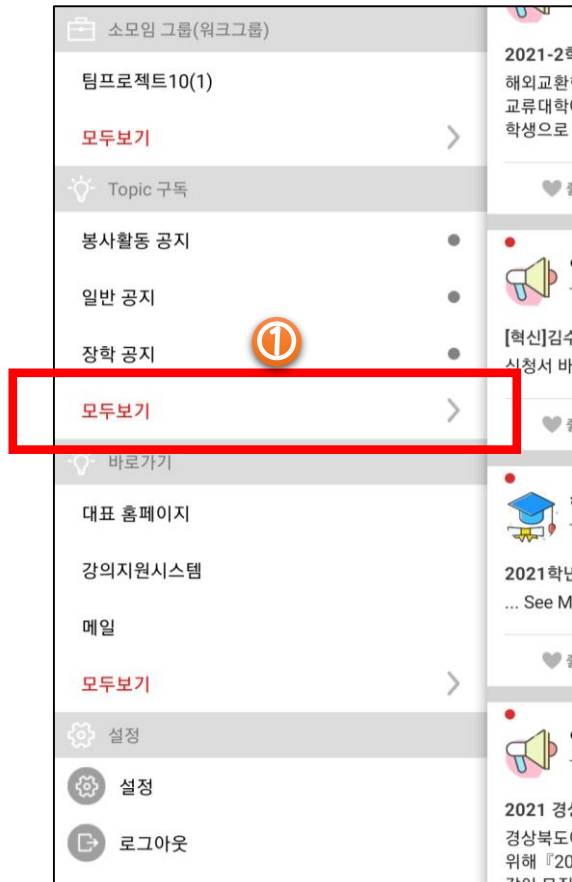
소모임 그룹(워크그룹)

팀프로젝트10(1)

모두보기

Topic 구독

봉사활동 공지

일반 공지

장학 공지

①

모두보기

바로가기

대표 홈페이지

강의지원시스템

메일

모두보기

설정

설정

로그아웃

2021-2학

해외교환

교류대학

학생으로

[혁신]김수

신청서 바

2021학년

... See M

2021 경

경상북도

위해『20

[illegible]